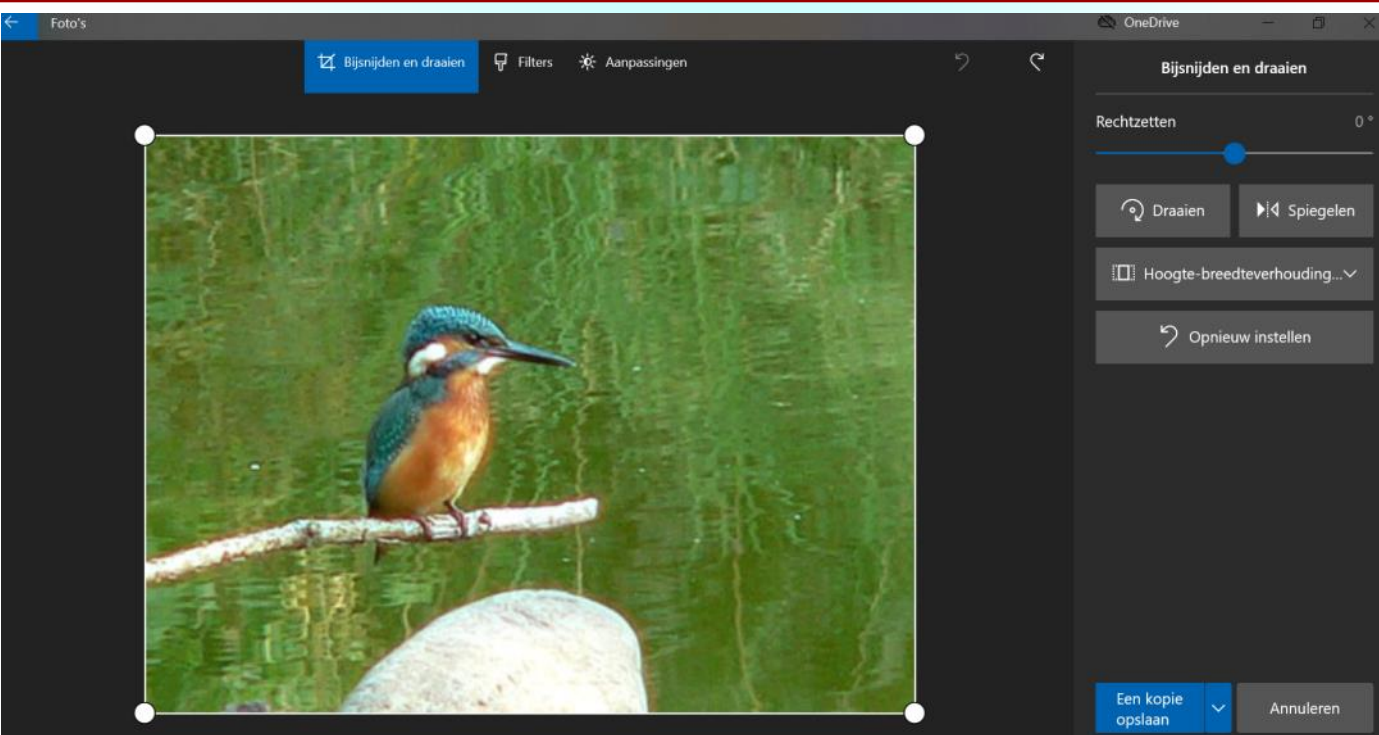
Foto's

OneDrive

Bijsnijden en draaien

Filters

Aanpassingen

Bijsnijden en draaien

Rechtzetten

0 °

Draaien

Spiegelen

Hoogte-breedteverhouding...

Opnieuw instellen

Een kopie opslaan

Annuleren